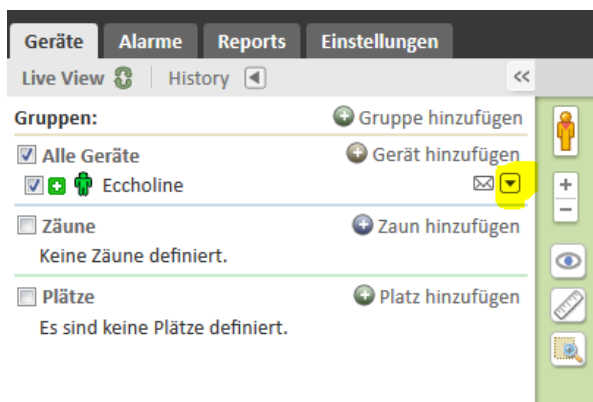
Geräte Alarme Reports Einstellungen

Live View | History

Gruppen: Gruppe hinzufügen

Alle Geräte Gerät hinzufügen

Eccholine

Zäune Zaun hinzufügen

Keine Zäune definiert.

Plätze Platz hinzufügen

Es sind keine Plätze definiert.